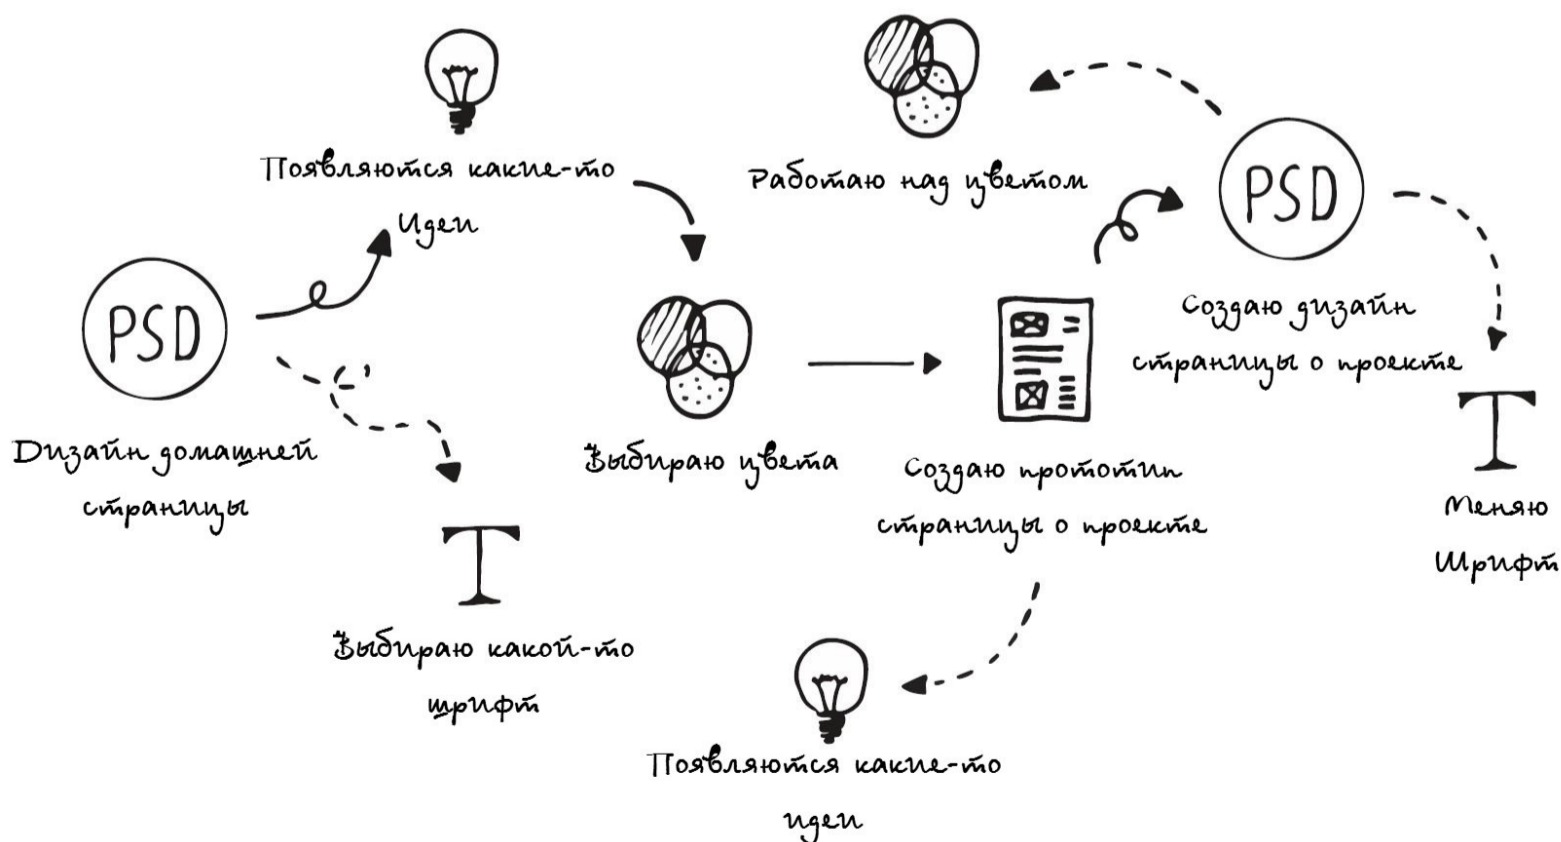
Появляются какие-то Идеи

Работаю над цветом

PSD

PSD

Дизайн домашней страницы

Выбираю цвета

Создаю прототип страницы о проекте

Создаю дизайн страницы о проекте

T

Выбираю какой-то шрифт

T

Меняю Шрифт

Появляются какие-то идеи